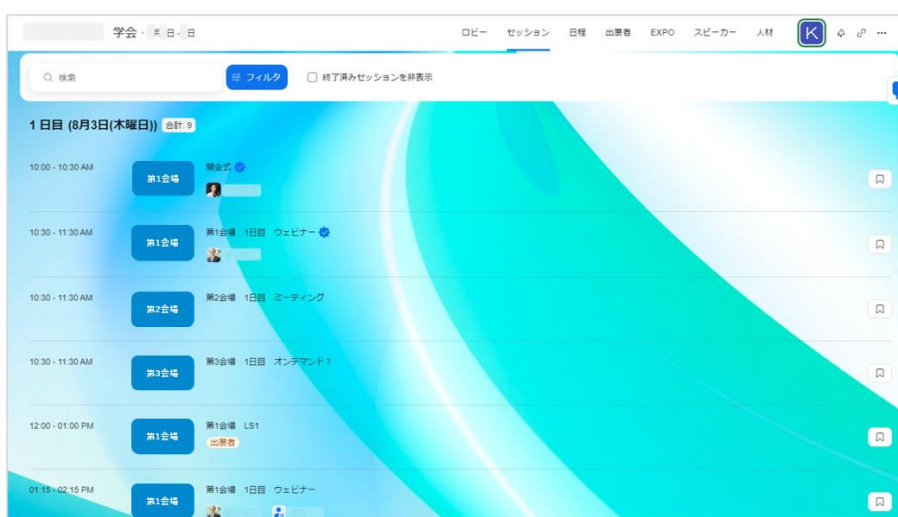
学会 · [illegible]月 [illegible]日 - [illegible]日

ロビー セッション 日程 出展者 EXPO スピーカー 人材 K

検索 フィルタ 終了済みセッションを非表示

1 日目 (8月3日(木曜日)) 合計: 9

10:00 - 10:30 AM
第1会場
開会式

10:30 - 11:30 AM
第1会場
第1会場 1日目 ウェビナー

10:30 - 11:30 AM
第2会場
第2会場 1日目 ミーティング

10:30 - 11:30 AM
第3会場
第3会場 1日目 オンデマンド？

12:00 - 01:00 PM
第1会場
第1会場 LS1
出展者

01:15 - 02:15 PM
第1会場
第1会場 1日目 ウェビナー